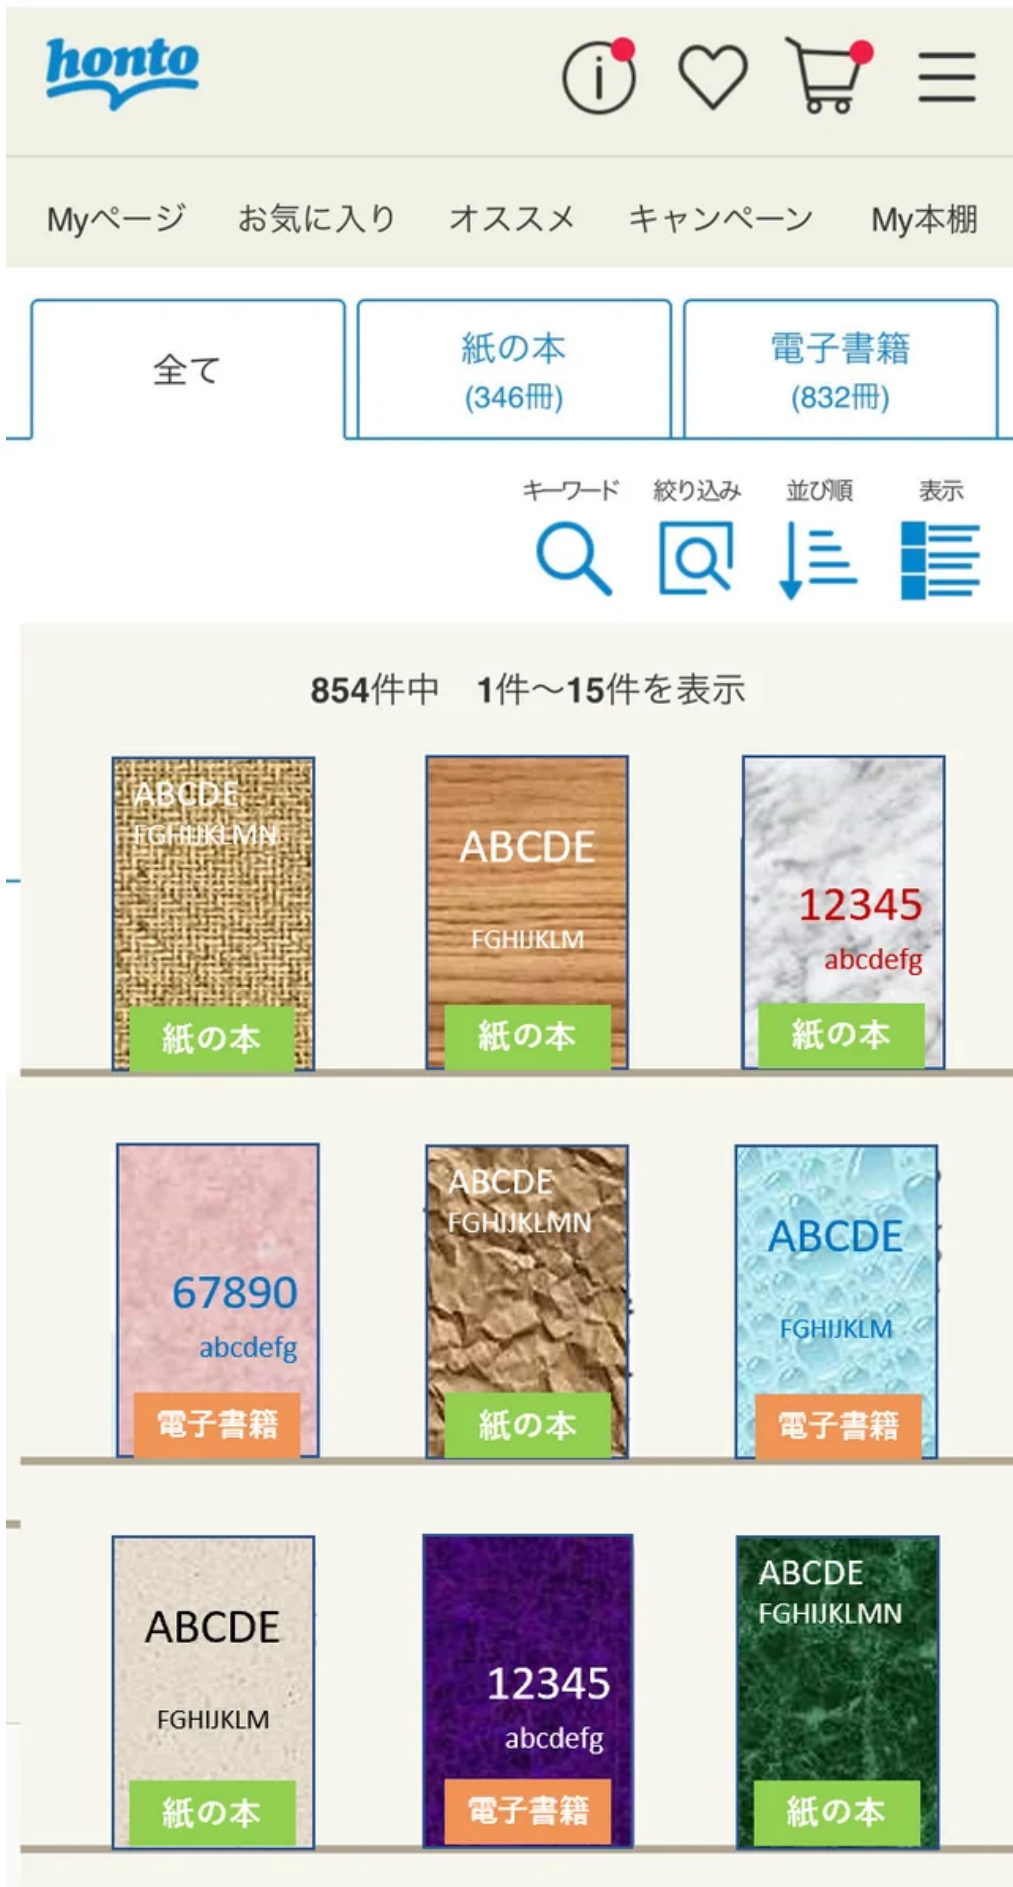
honto

Myページ　お気に入り　オススメ　キャンペーン　My本棚

全て

紙の本
(346冊)

電子書籍
(832冊)

キーワード　絞り込み　並び順　表示

854件中　1件～15件を表示

ABCDE
FGHIJKLMN
紙の本

ABCDE
FGHIJKLM
紙の本

12345
abcdefg
紙の本

67890
abcdefg
電子書籍

ABCDE
FGHIJKLMN
紙の本

ABCDE
FGHIJKLM
電子書籍

ABCDE
FGHIJKLM
紙の本

12345
abcdefg
電子書籍

ABCDE
FGHIJKLMN
紙の本